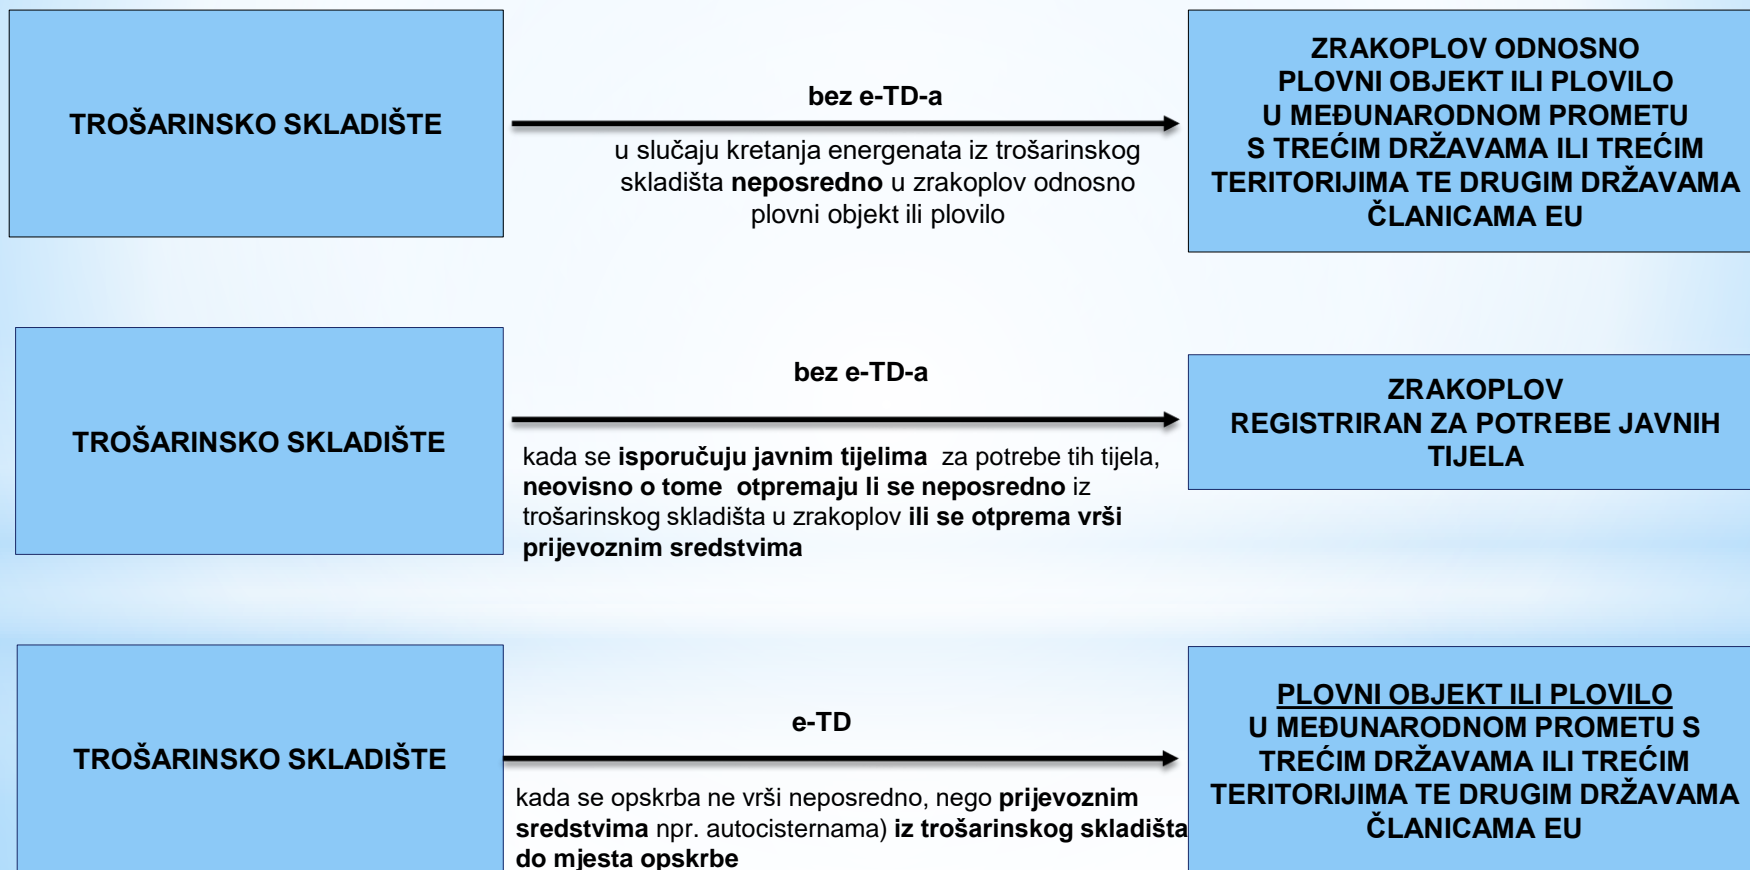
TROŠARINSKO SKLADIŠTE

bez e-TD-a

u slučaju kretanja energenata iz trošarinskog skladišta neposredno u zrakoplov odnosno plovni objekt ili plovilo

ZRAKOPLOV ODNOSNO PLOVNI OBJEKT ILI PLOVILO U MEĐUNARODNOM PROMETU S TREĆIM DRŽAVAMA ILI TREĆIM TERITORIJIMA TE DRUGIM DRŽAVAMA ČLANICAMA EU

TROŠARINSKO SKLADIŠTE

bez e-TD-a

kada se isporučuju javnim tijelima za potrebe tih tijela, neovisno o tome otpremaju li se neposredno iz trošarinskog skladišta u zrakoplov ili se otprema vrši prijevoznim sredstvima

ZRAKOPLOV REGISTRIRAN ZA POTREBE JAVNIH TIJELA

TROŠARINSKO SKLADIŠTE

e-TD

kada se opskrba ne vrši neposredno, nego prijevoznim sredstvima npr. autocisternama) iz trošarinskog skladišta do mjesta opskrbe

PLOVNI OBJEKT ILI PLOVILO U MEĐUNARODNOM PROMETU S TREĆIM DRŽAVAMA ILI TREĆIM TERITORIJIMA TE DRUGIM DRŽAVAMA ČLANICAMA EU